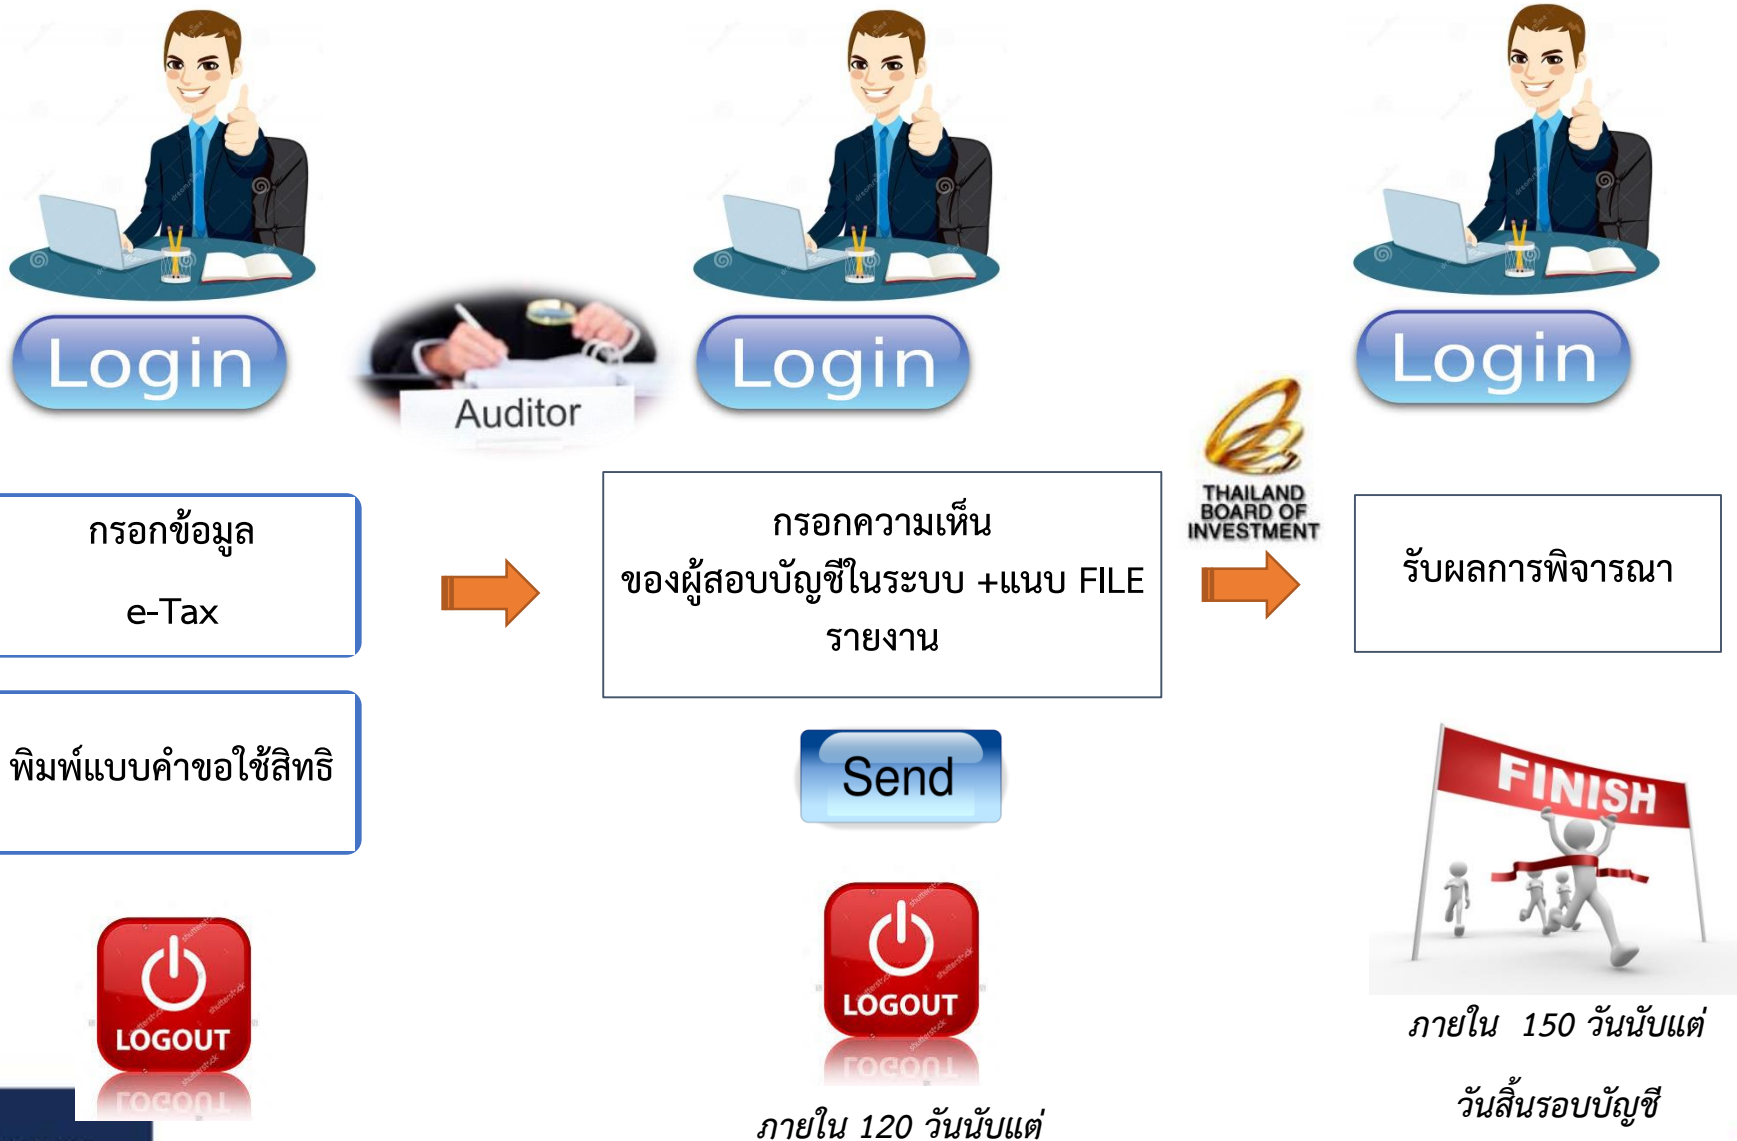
Login

Auditor

Login

Login

กรอกข้อมูล

e-Tax

พิมพ์แบบคำขอใช้สิทธิ

LOGOUT

กรอกความเห็น ของผู้สอบบัญชีในระบบ +แนบ FILE รายงาน

Send

LOGOUT

ภายใน 120 วันนับแต่

THAILAND BOARD OF INVESTMENT

รับผลการพิจารณา

FINISH

ภายใน 150 วันนับแต่

วันสิ้นรอบบัญชี